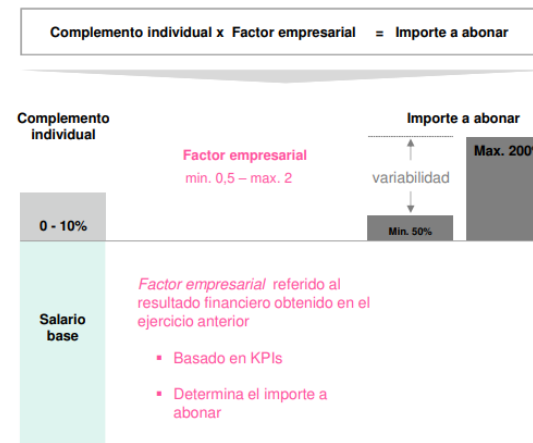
Complemento individual x Factor empresarial = Importe a abonar

Complemento individual

Factor empresarial
min. 0,5 – max. 2

Importe a abonar

Max. 200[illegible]

variabilidad

0 - 10%

Min. 50%

Salario base

*Factor empresarial* referido al resultado financiero obtenido en el ejercicio anterior

▪ Basado en KPIs

▪ Determina el importe a abonar